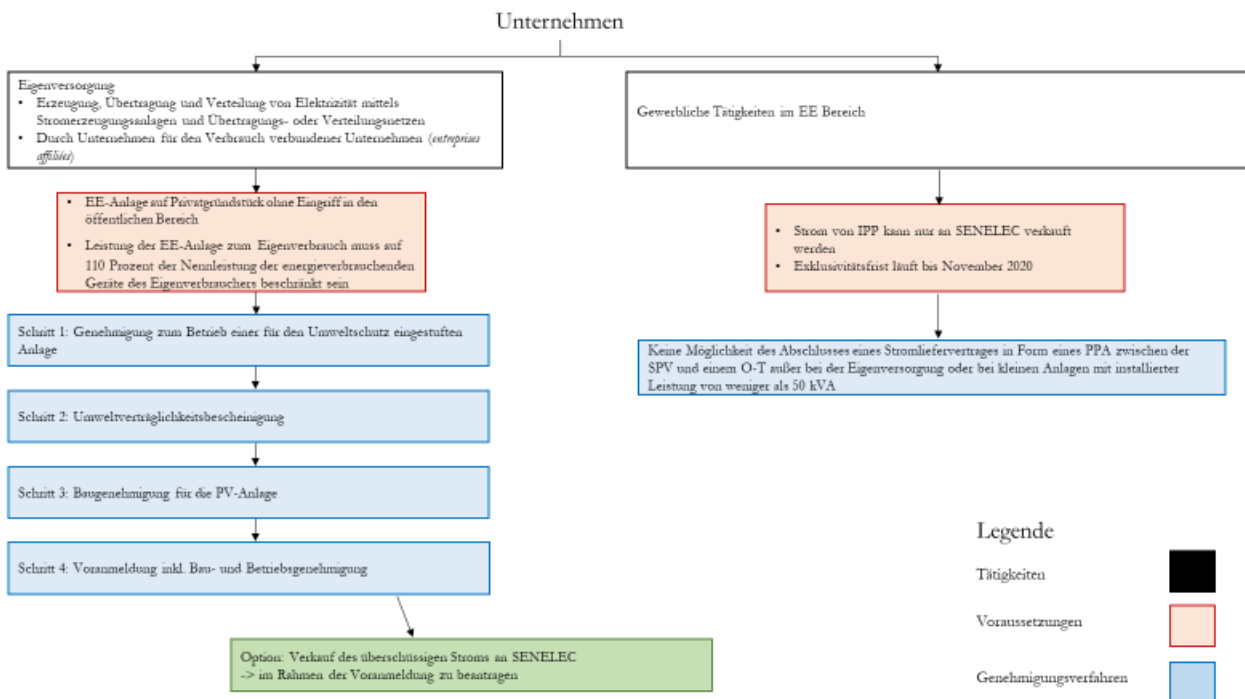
Unternehmen

Eigenversorgung
- Erzeugung, Übertragung und Verteilung von Elektrizität mittels Stromerzeugungsanlagen und Übertragungs- oder Verteilungsnetzen
- Durch Unternehmen für den Verbrauch verbundener Unternehmen (entreprises affiliées)

- EE-Anlage auf Privatgrundstück ohne Eingriff in den öffentlichen Bereich
- Leistung der EE-Anlage zum Eigenverbrauch muss auf 110 Prozent der Nennleistung der energieverbrauchenden Geräte des Eigenverbrauchers beschränkt sein

Schritt 1: Genehmigung zum Betrieb einer für den Umweltschutz eingestuften Anlage

Schritt 2: Umweltverträglichkeitsbescheinigung

Schritt 3: Baugenehmigung für die PV-Anlage

Schritt 4: Voranmeldung inkl. Bau- und Betriebsgenehmigung

Option: Verkauf des überschüssigen Stroms an SENELEC
-> im Rahmen der Voranmeldung zu beantragen

Gewerbliche Tätigkeiten im EE Bereich

- Strom von IPP kann nur an SENELEC verkauft werden
- Exklusivitätsfrist läuft bis November 2020

Keine Möglichkeit des Abschlusses eines Stromliefervertrages in Form eines PPA zwischen der SPV und einem O-T außer bei der Eigenversorgung oder bei kleinen Anlagen mit installierter Leistung von weniger als 50 kVA

Legende

Tätigkeiten

Voraussetzungen

Genehmigungsverfahren